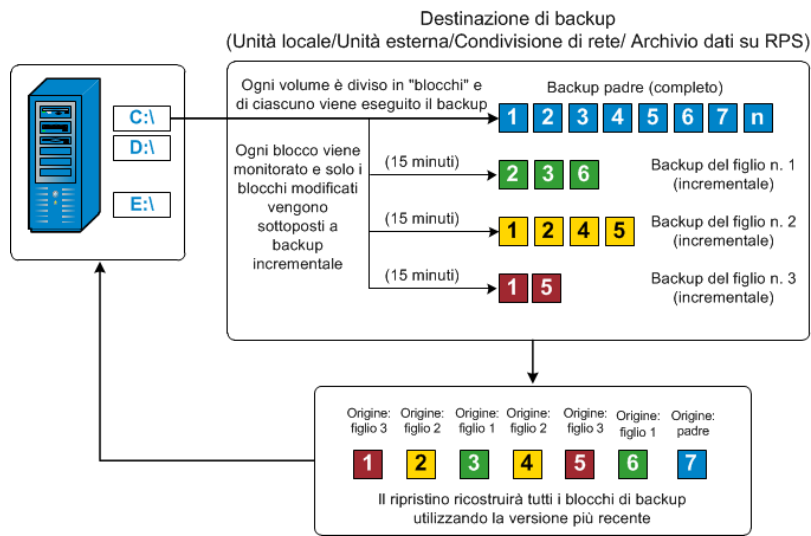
Destinazione di backup
(Unità locale/Unità esterna/Condivisione di rete/ Archivio dati su RPS)

C:\
D:\
E:\

Ogni volume è diviso in "blocchi" e di ciascuno viene eseguito il backup

Backup padre (completo)

1 2 3 4 5 6 7 n

Ogni blocco viene monitorato e solo i blocchi modificati vengono sottoposti a backup incrementale

(15 minuti)
2 3 6
Backup del figlio n. 1 (incrementale)

(15 minuti)
1 2 4 5
Backup del figlio n. 2 (incrementale)

(15 minuti)
1 5
Backup del figlio n. 3 (incrementale)

| Origine: figlio 3 | Origine: figlio 2 | Origine: figlio 1 | Origine: figlio 2 | Origine: figlio 3 | Origine: figlio 1 | Origine: padre |
|---|---|---|---|---|---|---|
| 1 | 2 | 3 | 4 | 5 | 6 | 7 |

Il ripristino ricostruirà tutti i blocchi di backup utilizzando la versione più recente